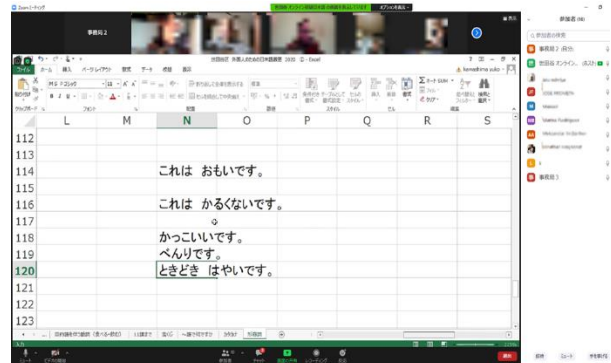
Zoomミーティング

事務局２

| | L | M | N | O | P | Q | R | S |
|---|---|---|---|---|---|---|---|---|
| 112 | | | | | | | | |
| 113 | | | | | | | | |
| 114 | | | これは　おもいです。 | | | | | |
| 115 | | | | | | | | |
| 116 | | | これは　かるくないです。 | | | | | |
| 117 | | | | | | | | |
| 118 | | | かっこいいです。 | | | | | |
| 119 | | | べんりです。 | | | | | |
| 120 | | | ときどき　はやいです。 | | | | | |
| 121 | | | | | | | | |
| 122 | | | | | | | | |
| 123 | | | | | | | | |

参加者 (10)

事務局２ (自分)

Yoshiko Ishii

Takeshi Yoshiyama

事務局３

ファイル　ホーム　挿入　ページレイアウト　数式　データ　校閲　表示

クリップボード　フォント　配置　数値　スタイル　セル　編集

MS Pゴシック　18

標準

招待　ミュート　手を挙げる